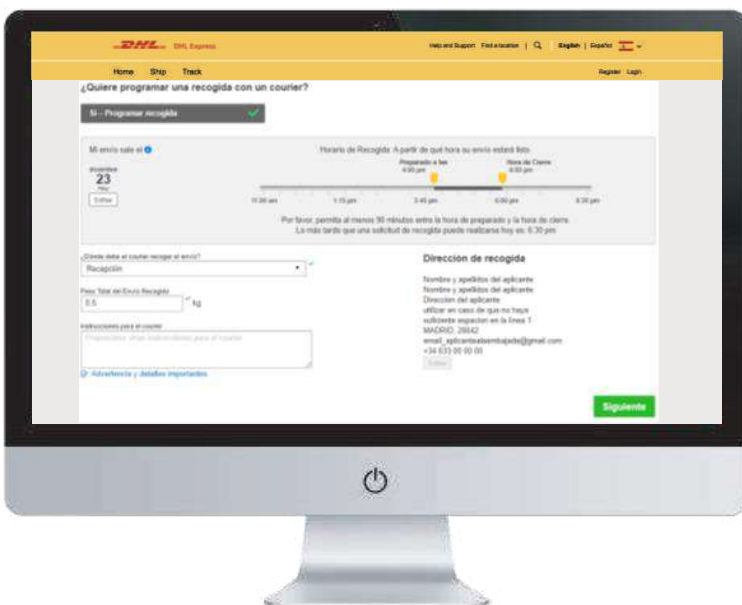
DHL DHL Express

Help and Support Find a location | English | Español

Home Ship Track

Register Login

¿Quiere programar una recogida con un courier?

Sí - Programar recogida

Mi envío sale el

diciembre
23
Hoy
Editar

Horario de Recogida: A partir de qué hora su envío estará listo

Preparado a las
4:00 pm

Hora de Cierre
6:00 pm

11:00 am
1:15 pm
3:45 pm
6:00 pm
8:30 pm

Por favor, permita al menos 90 minutos entre la hora de preparado y la hora de cierre.
Lo más tarde que una solicitud de recogida puede realizarse hoy es: 6:30 pm

¿Dónde debe el courier recoger el envío?
Recepción

Peso Total del Envío Recogido
0.5
kg

Instrucciones para el courier
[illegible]

Advertencia y detalles importantes

Dirección de recogida

Nombre y apellidos del aplicante
Nombre y apellidos del aplicante
Dirección del aplicante
utilizar en caso de que no haya
suficiente espacio en la línea 1
MADRID, 28042
email_aplicantealsembajada@gmail.com
+34 633 00 00 00
Editar

Siguiente